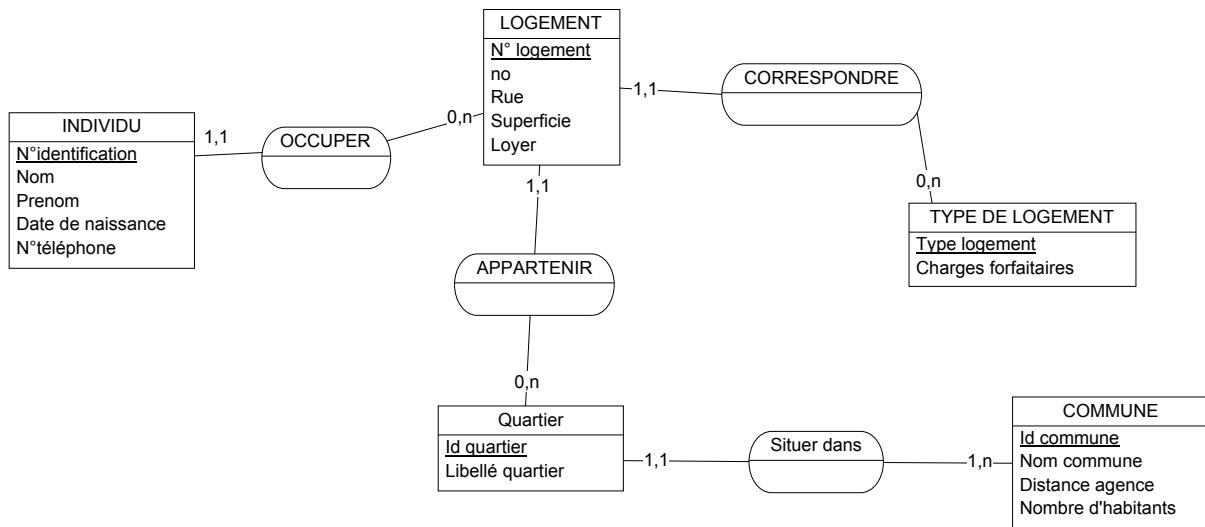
LOGEMENT
N° logement
no
Rue
Superficie
Loyer

CORRESPONDRE

1,1

0,n

INDIVIDU
N°identification
Nom
Prenom
Date de naissance
N°téléphone

1,1

OCCUPER

0,n

1,1

TYPE DE LOGEMENT
Type logement
Charges forfaitaires

APPARTENIR

0,n

Quartier
Id quartier
Libellé quartier

1,1

Situer dans

1,n

COMMUNE
Id commune
Nom commune
Distance agence
Nombre d'habitants